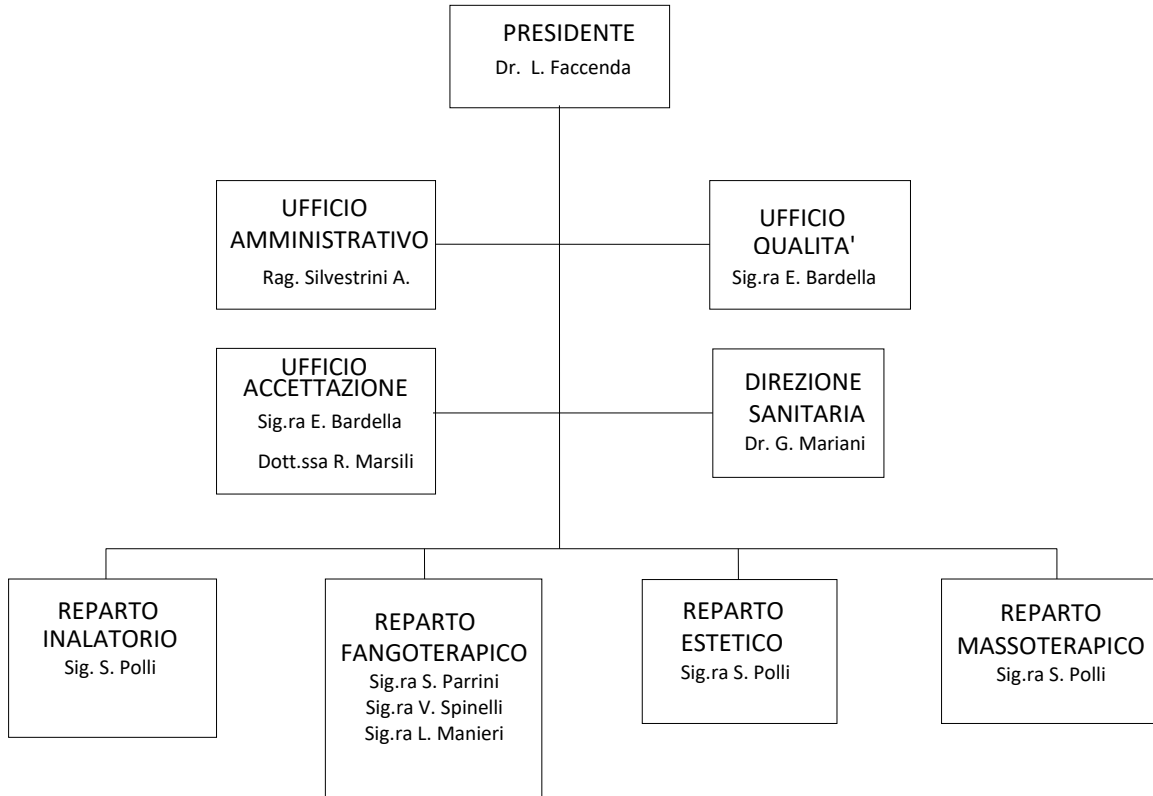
PRESIDENTE
Dr. L. Faccenda

UFFICIO AMMINISTRATIVO
Rag. Silvestrini A.

UFFICIO QUALITA'
Sig.ra E. Bardella

UFFICIO ACCETTAZIONE
Sig.ra E. Bardella
Dott.ssa R. Marsili

DIREZIONE SANITARIA
Dr. G. Mariani

REPARTO INALATORIO
Sig. S. Polli

REPARTO FANGOTERAPICO
Sig.ra S. Parrini
Sig.ra V. Spinelli
Sig.ra L. Manieri

REPARTO ESTETICO
Sig.ra S. Polli

REPARTO MASSOTERAPICO
Sig.ra S. Polli